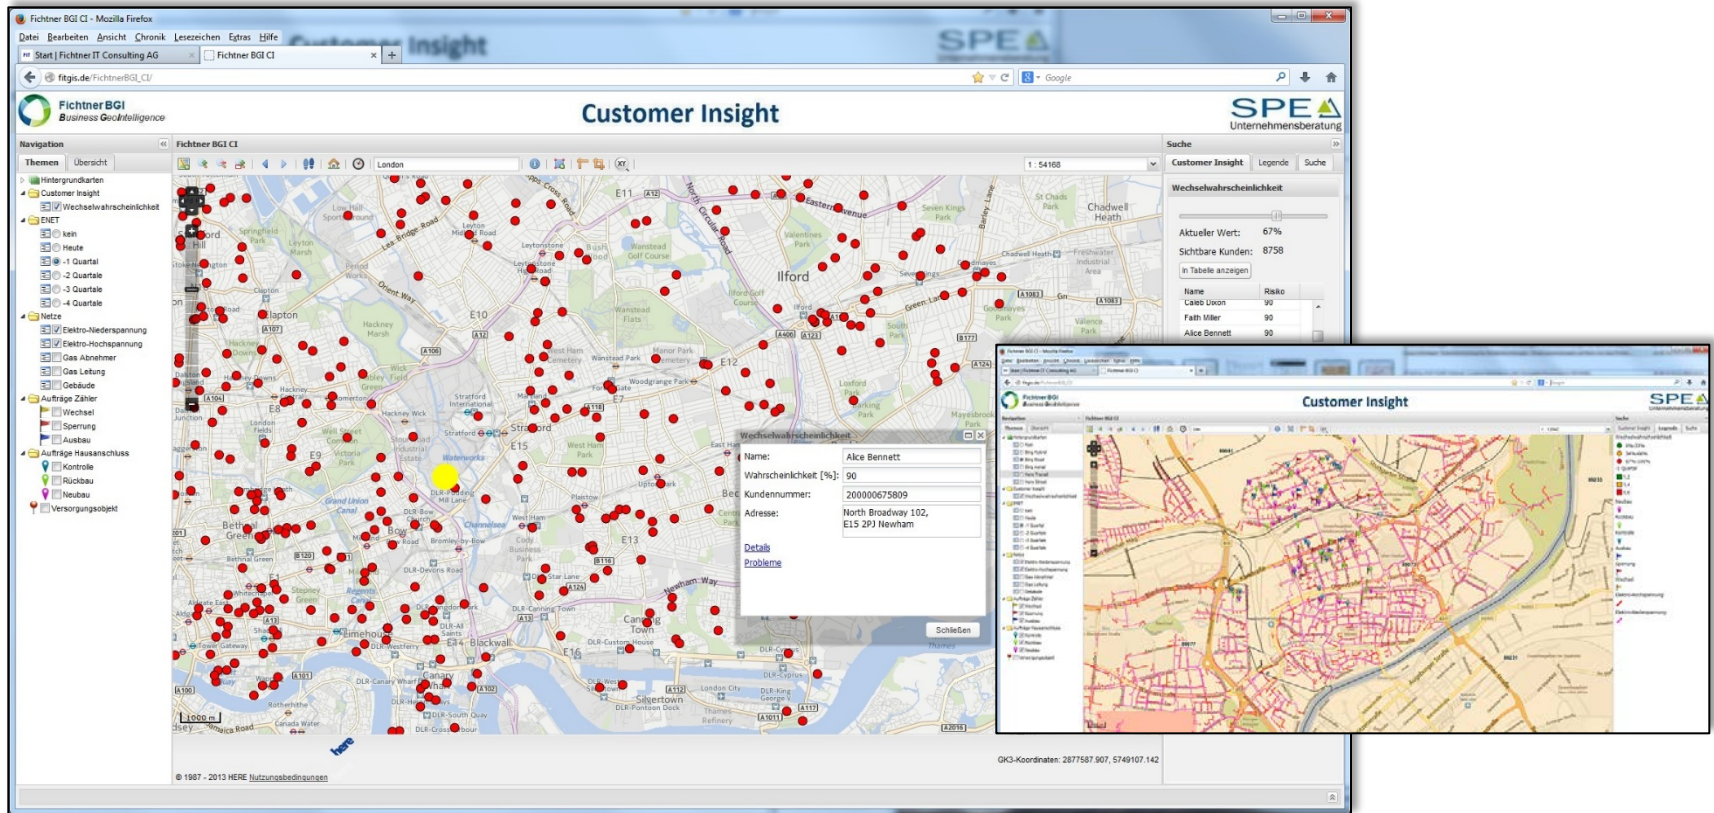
Fichtner BGI CI - Mozilla Firefox

Datei Bearbeiten Ansicht Chronik Lesezeichen Extras Hilfe

Start | Fichtner IT Consulting AG | Fichtner BGI CI

fitgis.de/FichtnerBGI_CI/

Google

Fichtner BGI
Business GeoIntelligence

Customer Insight

SPE
Unternehmensberatung

Navigation

Themen Übersicht

Hintergrundkarten
Customer Insight
Wechselwahrscheinlichkeit
ENET
kein
Heute
-1 Quartal
-2 Quartale
-3 Quartale
-4 Quartale
Netze
Elektro-Niederspannung
Elektro-Hochspannung
Gas Abnehmer
Gas Leitung
Gebäude
Aufträge Zähler
Wechsel
Sperrung
Ausbau
Aufträge Hausanschluss
Kontrolle
Rückbau
Neubau
Versorgungsobjekt

Fichtner BGI CI

London

1 : 54168

Ilford

Wechselwahrscheinlichkeit

Name: Alice Bennett
Wahrscheinlichkeit [%]: 90
Kundennummer: 200000675809
Adresse: North Broadway 102, E15 2PJ Newham

Details
Probleme

Schließen

Suche

Customer Insight Legende Suche

Wechselwahrscheinlichkeit

Aktueller Wert: 67%
Sichtbare Kunden: 8758

In Tabelle anzeigen

| Name | Risiko |
|---|---|
| Caleb Dixon | 90 |
| Faith Miller | 90 |
| Alice Bennett | 90 |

© 1987 - 2013 HERE Nutzungsbedingungen

GK3-Koordinaten: 2877587.907, 5749107.142

Customer Insight